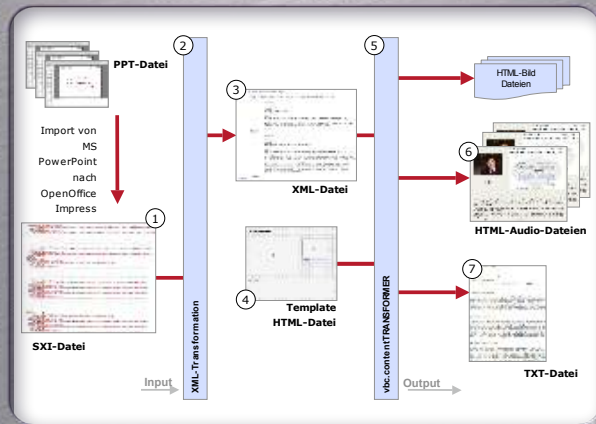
PPT-Datei

Import von MS PowerPoint nach OpenOffice Impress

1

SXI-Datei

Input

2

XML-Transformation

3

XML-Datei

4

Template HTML-Datei

5

vbc.contentTRANSFORMER

Output

HTML-Bild Dateien

6

HTML-Audio-Dateien

7

TXT-Datei